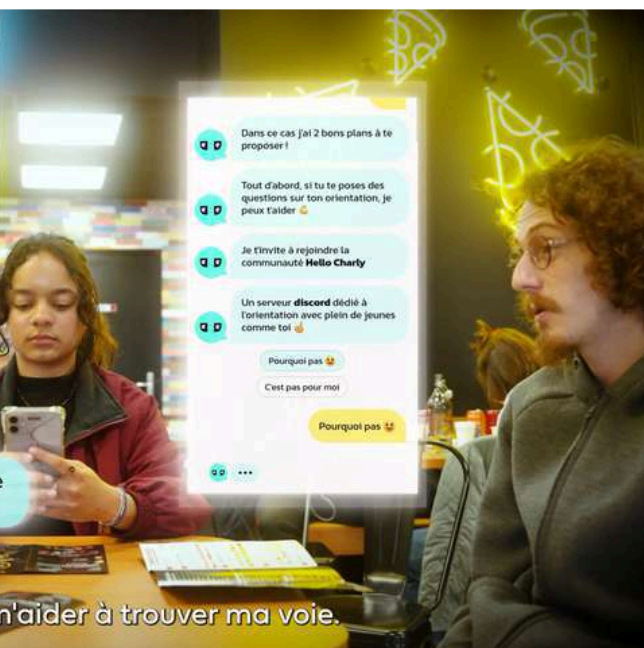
Dans ce cas j'ai 2 bons plans à te proposer !

Tout d'abord, si tu te poses des questions sur ton orientation, je peux t'aider 💪

Je t'invite à rejoindre la communauté **Hello Charly**

Un serveur **discord** dédié à l'orientation avec plein de jeunes comme toi 🤞

Pourquoi pas 😝

C'est pas pour moi

Pourquoi pas 😝

...

e

n'aider à trouver ma voie.